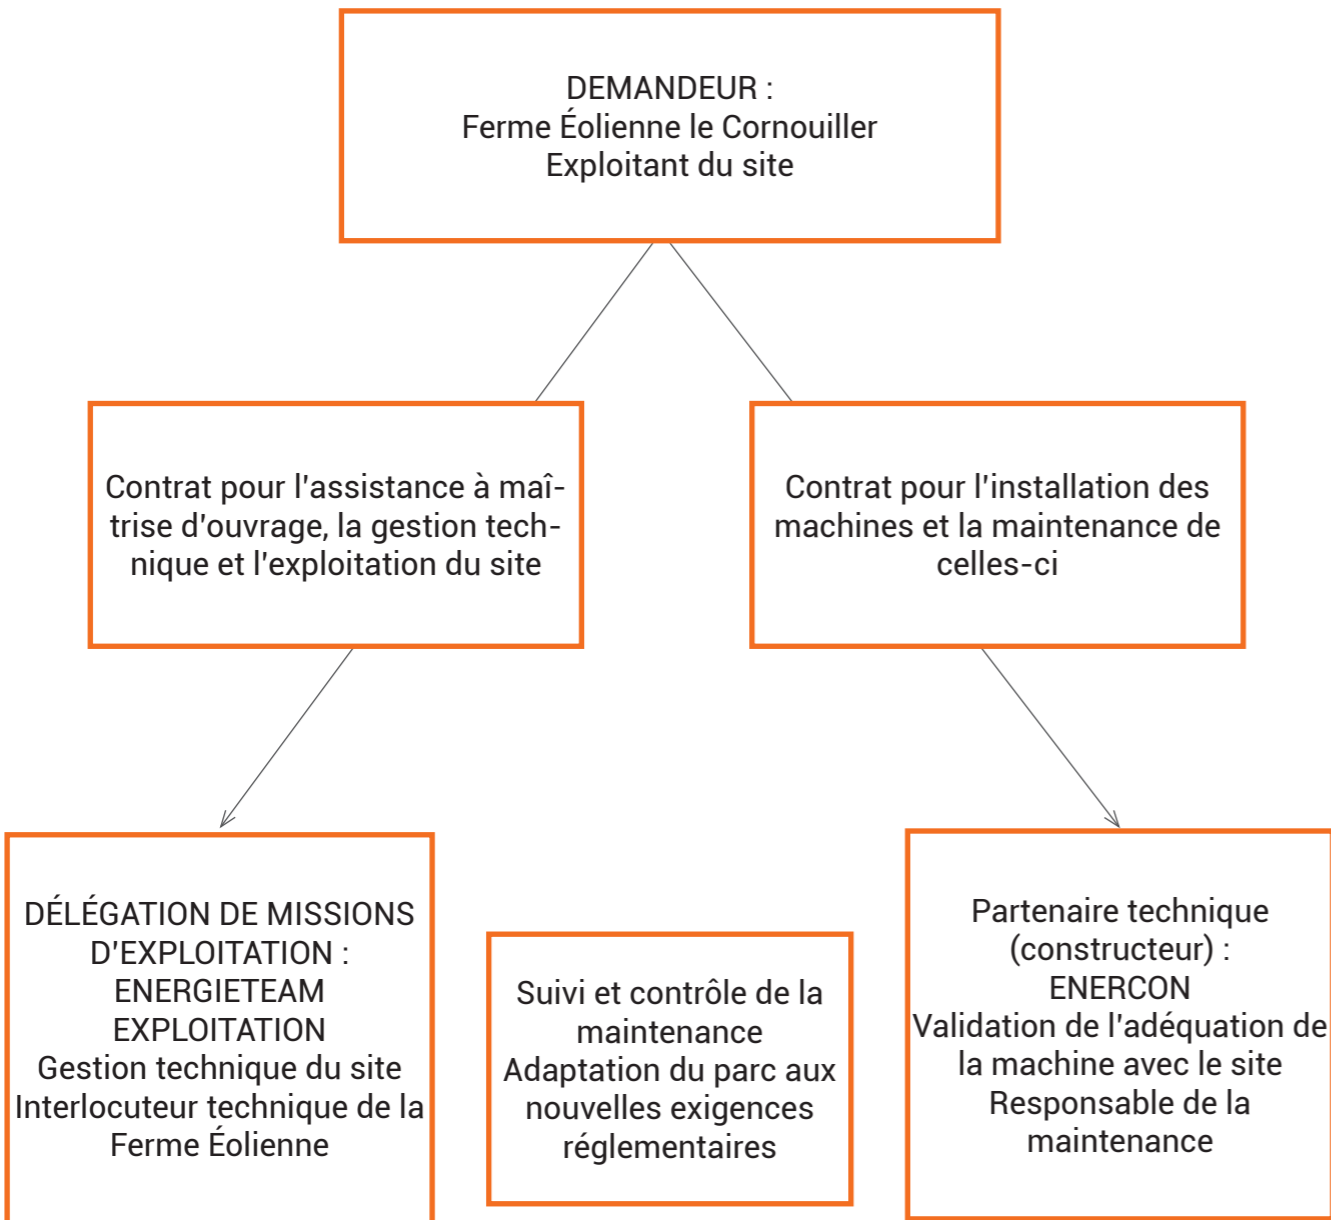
DEMANDEUR :
Ferme Éolienne le Cornouiller
Exploitant du site

Contrat pour l'assistance à maîtrise d'ouvrage, la gestion technique et l'exploitation du site

Contrat pour l'installation des machines et la maintenance de celles-ci

DÉLÉGATION DE MISSIONS D'EXPLOITATION :
ENERGIETEAM EXPLOITATION
Gestion technique du site
Interlocuteur technique de la Ferme Éolienne

Suivi et contrôle de la maintenance
Adaptation du parc aux nouvelles exigences réglementaires

Partenaire technique (constructeur) :
ENERCON
Validation de l'adéquation de la machine avec le site
Responsable de la maintenance